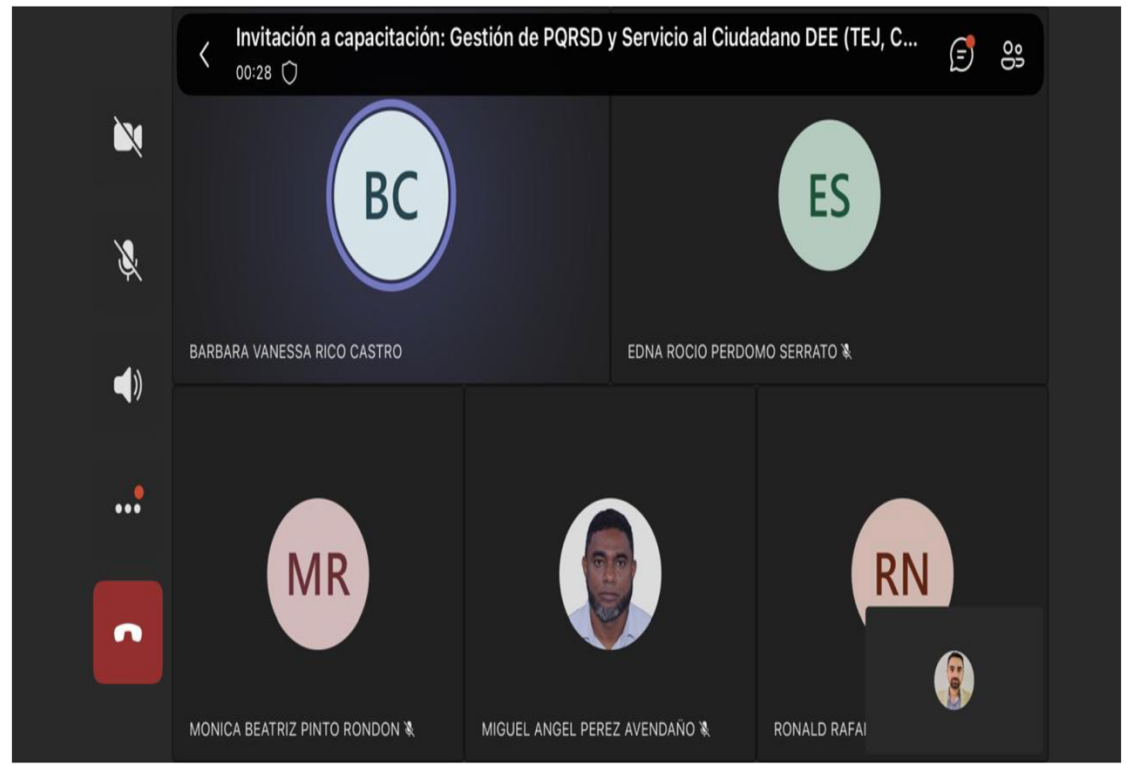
Invitación a capacitación: Gestión de PQRSD y Servicio al Ciudadano DEE (TEJ, C...
00:28

BC
BARBARA VANESSA RICO CASTRO

ES
EDNA ROCIO PERDOMO SERRATO

MR
MONICA BEATRIZ PINTO RONDON

MIGUEL ANGEL PEREZ AVENDAÑO

RN
RONALD RAFA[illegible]